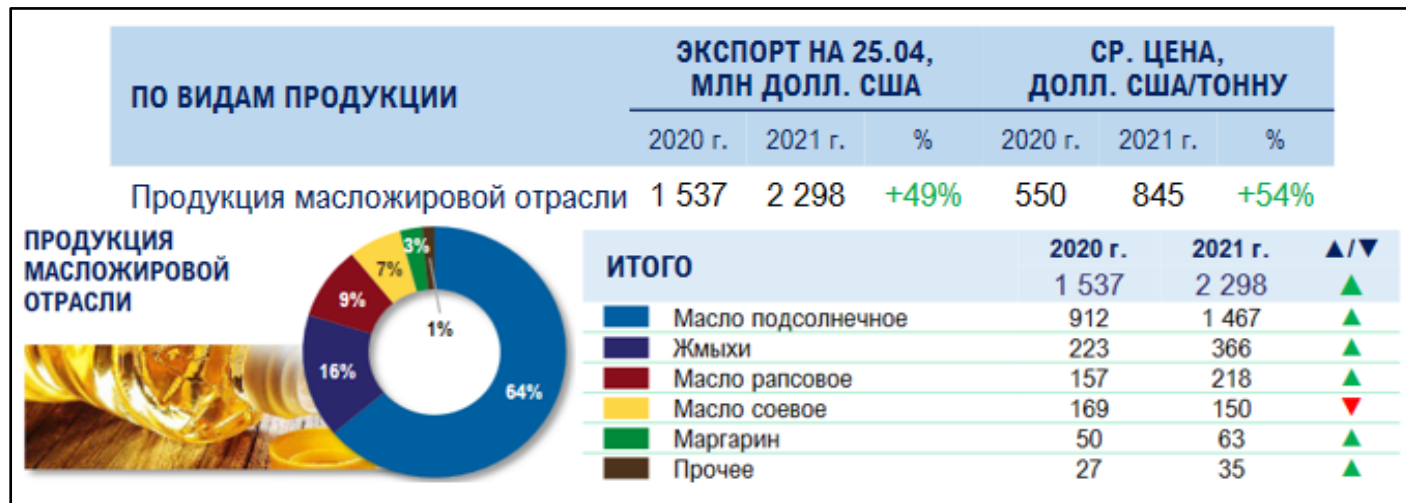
| ПО ВИДАМ ПРОДУКЦИИ | ЭКСПОРТ НА 25.04, МЛН ДОЛЛ. США | | | СР. ЦЕНА, ДОЛЛ. США/ТОННУ | | |
|---|---|---|---|---|---|---|
| | 2020 г. | 2021 г. | % | 2020 г. | 2021 г. | % |
| Продукция масложировой отрасли | 1 537 | 2 298 | +49% | 550 | 845 | +54% |

ПРОДУКЦИЯ МАСЛОЖИРОВОЙ ОТРАСЛИ

3%
7%
9%
1%
16%
64%

| ИТОГО | 2020 г. | 2021 г. | ▲/▼ |
|---|---|---|---|
| | 1 537 | 2 298 | ▲ |
| Масло подсолнечное | 912 | 1 467 | ▲ |
| Жмыхи | 223 | 366 | ▲ |
| Масло рапсовое | 157 | 218 | ▲ |
| Масло соевое | 169 | 150 | ▼ |
| Маргарин | 50 | 63 | ▲ |
| Прочее | 27 | 35 | ▲ |